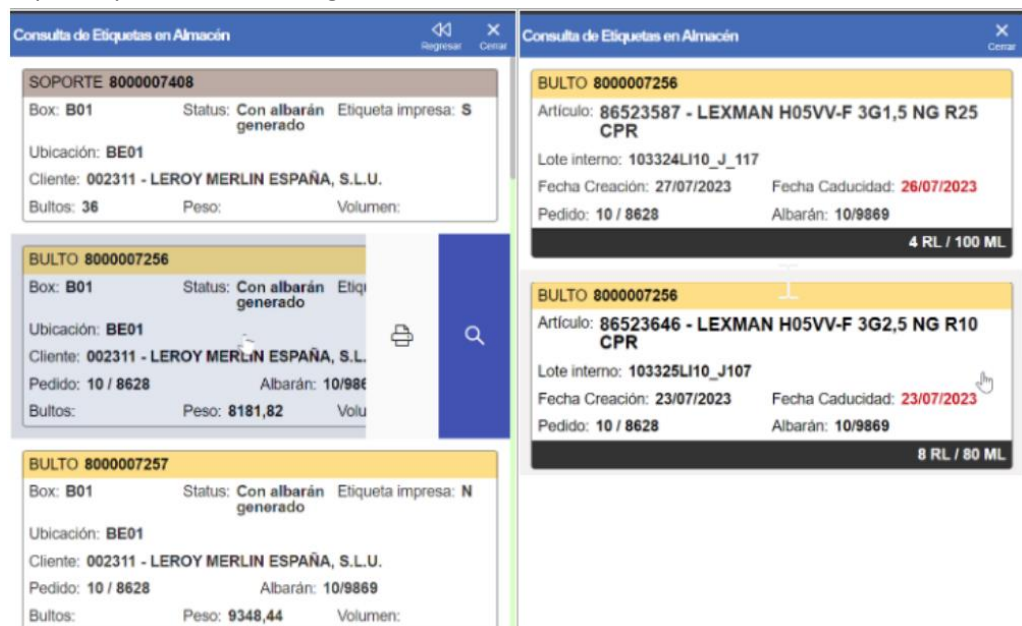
Consulta de Etiquetas en Almacén

Regresar Cerrar

SOPORTE 8000007408
Box: B01 Status: Con albarán generado Etiqueta impresa: S
Ubicación: BE01
Cliente: 002311 - LEROY MERLIN ESPAÑA, S.L.U.
Bultos: 36 Peso: Volumen:

BULTO 8000007256
Box: B01 Status: Con albarán generado Etiq
Ubicación: BE01
Cliente: 002311 - LEROY MERLIN ESPAÑA, S.L.
Pedido: 10 / 8628 Albarán: 10/986
Bultos: Peso: 8181,82 Volu

BULTO 8000007257
Box: B01 Status: Con albarán generado Etiqueta impresa: N
Ubicación: BE01
Cliente: 002311 - LEROY MERLIN ESPAÑA, S.L.U.
Pedido: 10 / 8628 Albarán: 10/9869
Bultos: Peso: 9348,44 Volumen:

Consulta de Etiquetas en Almacén

Cerrar

BULTO 8000007256
Artículo: 86523587 - LEXMAN H05VV-F 3G1,5 NG R25 CPR
Lote interno: 103324LI10_J_117
Fecha Creación: 27/07/2023 Fecha Caducidad: 26/07/2023
Pedido: 10 / 8628 Albarán: 10/9869
4 RL / 100 ML

BULTO 8000007256
Artículo: 86523646 - LEXMAN H05VV-F 3G2,5 NG R10 CPR
Lote interno: 103325LI10_J107
Fecha Creación: 23/07/2023 Fecha Caducidad: 23/07/2023
Pedido: 10 / 8628 Albarán: 10/9869
8 RL / 80 ML